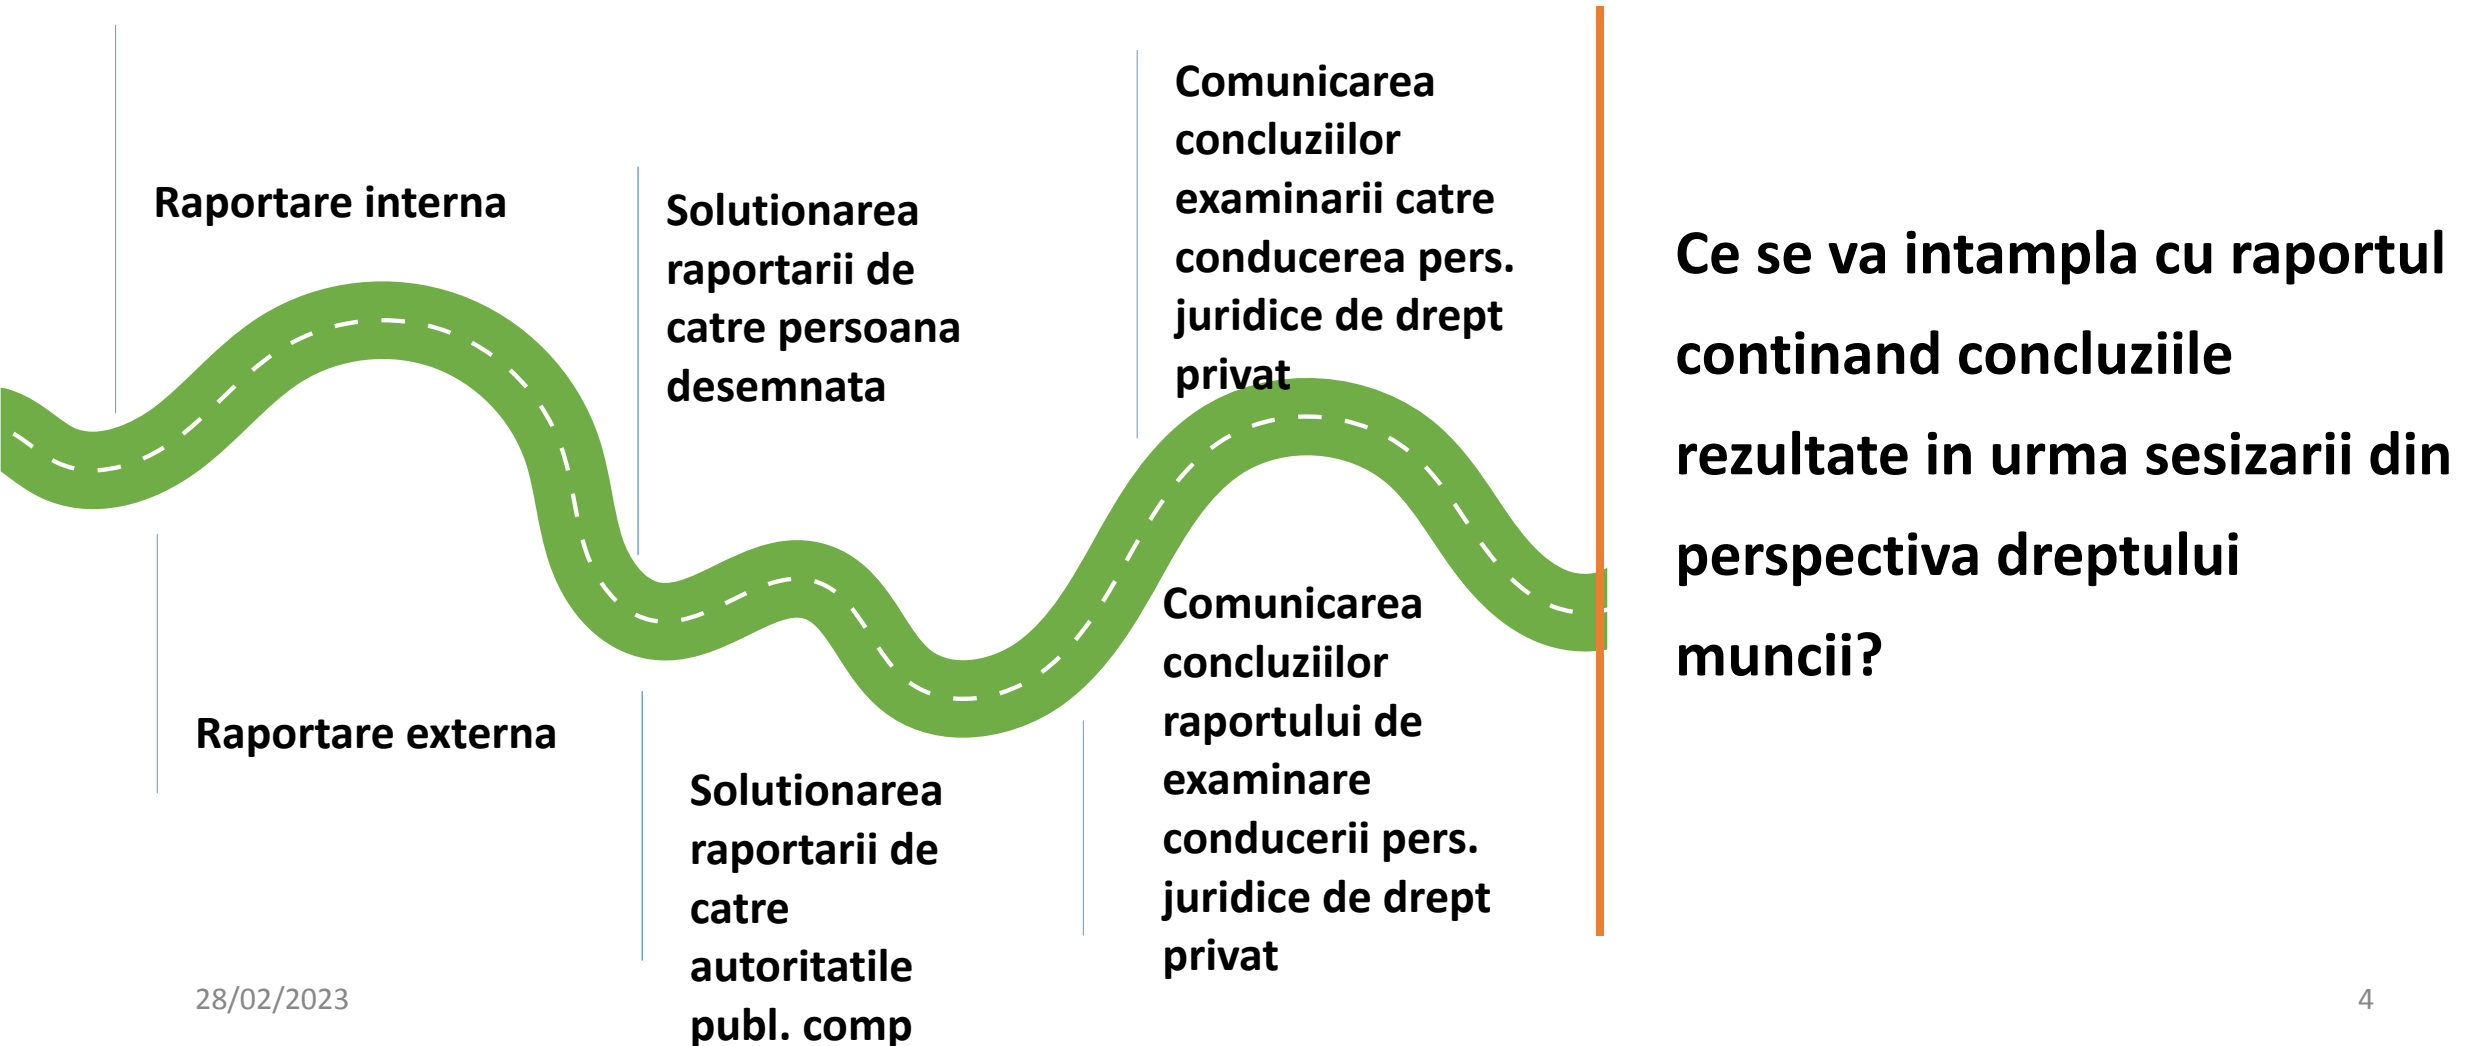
Raportare interna

Solutionarea raportarii de catre persoana desemnata

Comunicarea concluziilor examinarii catre conducerea pers. juridice de drept privat

Raportare externa

Solutionarea raportarii de catre autoritatile publ. comp

Comunicarea concluziilor raportului de examinare conducerii pers. juridice de drept privat

Ce se va intampla cu raportul continand concluziile rezultate in urma sesizarii din perspectiva dreptului muncii?

28/02/2023

4